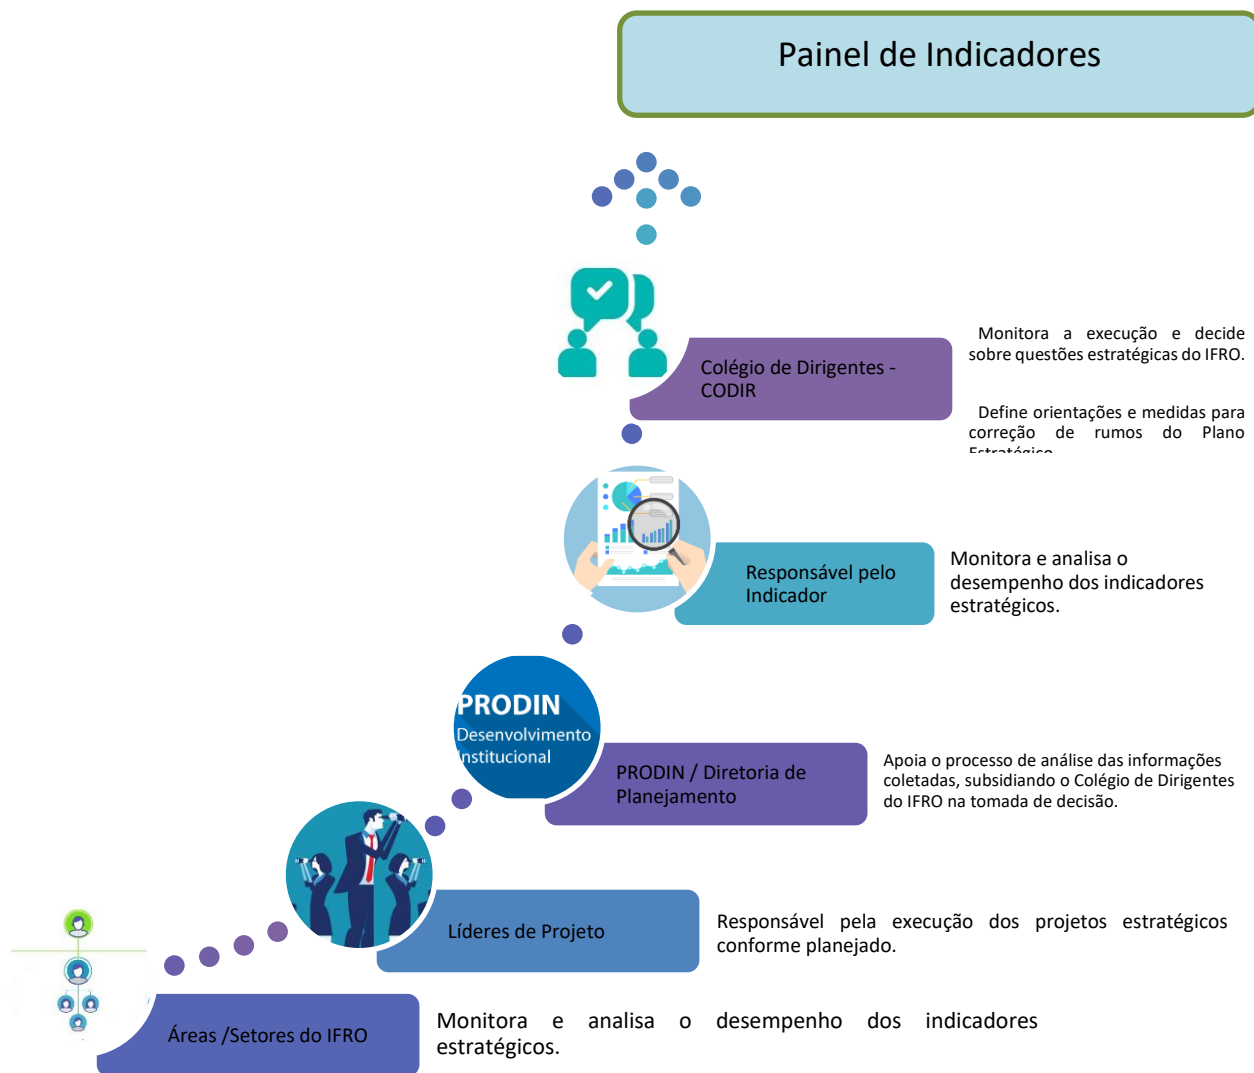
Painel de Indicadores

Colégio de Dirigentes - CODIR

Monitora a execução e decide sobre questões estratégicas do IFRO.

Define orientações e medidas para correção de rumos do Plano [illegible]

Responsável pelo Indicador

Monitora e analisa o desempenho dos indicadores estratégicos.

PRODIN
Desenvolvimento
nstitucional

PRODIN / Diretoria de Planejamento

Apoia o processo de análise das informações coletadas, subsidiando o Colégio de Dirigentes do IFRO na tomada de decisão.

Líderes de Projeto

Responsável pela execução dos projetos estratégicos conforme planejado.

Áreas /Setores do IFRO

Monitora e analisa o desempenho dos indicadores estratégicos.